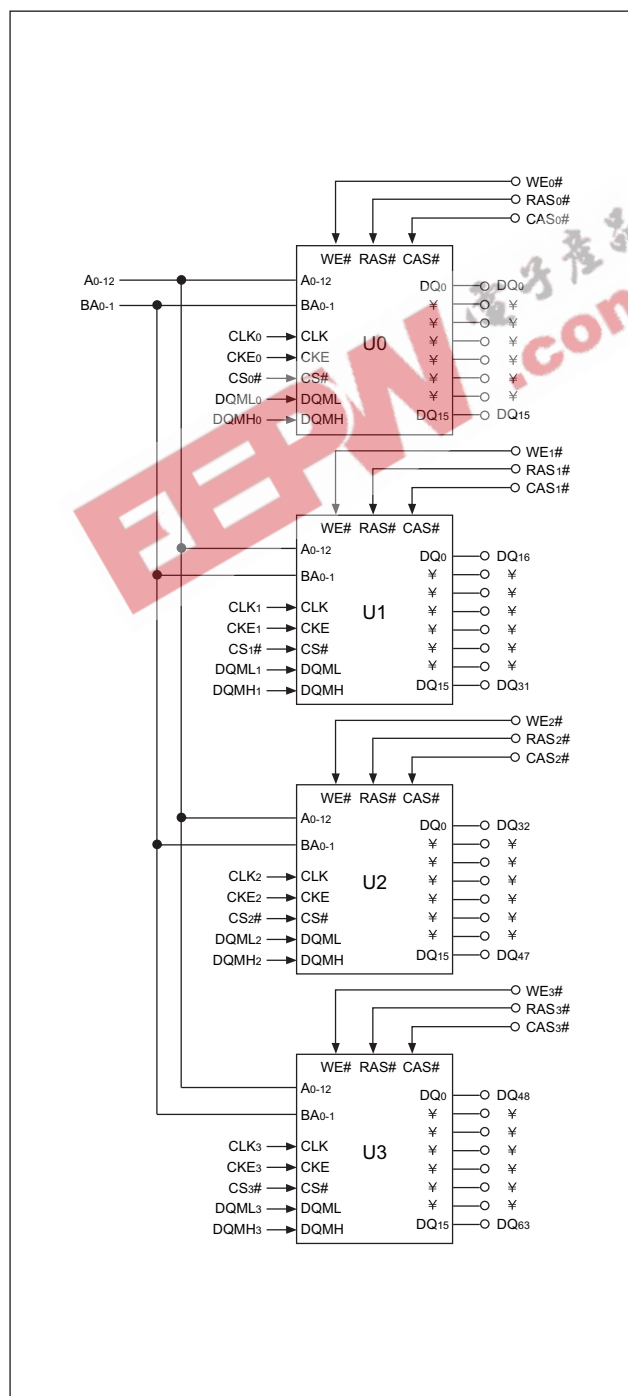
WE0#
RAS0#
CAS0#

A0-12
BA0-1
CLK0
CKE0
CS0#
DQML0
DQMH0

WE# RAS# CAS#
A0-12
BA0-1
CLK
CKE
CS#
DQML
DQMH
U0
DQ0
¥
¥
¥
¥
¥
¥
DQ15

DQ0
¥
¥
¥
¥
¥
¥
DQ15

电子产品
EEPW.com

WE1#
RAS1#
CAS1#

WE# RAS# CAS#
A0-12
BA0-1
CLK1
CKE1
CS1#
DQML1
DQMH1
CLK
CKE
CS#
DQML
DQMH
U1
DQ0
¥
¥
¥
¥
¥
¥
DQ15

DQ16
¥
¥
¥
¥
¥
¥
DQ31

WE2#
RAS2#
CAS2#

WE# RAS# CAS#
A0-12
BA0-1
CLK2
CKE2
CS2#
DQML2
DQMH2
CLK
CKE
CS#
DQML
DQMH
U2
DQ0
¥
¥
¥
¥
¥
¥
DQ15

DQ32
¥
¥
¥
¥
¥
¥
DQ47

WE3#
RAS3#
CAS3#

WE# RAS# CAS#
A0-12
BA0-1
CLK3
CKE3
CS3#
DQML3
DQMH3
CLK
CKE
CS#
DQML
DQMH
U3
DQ0
¥
¥
¥
¥
¥
¥
DQ15

DQ48
¥
¥
¥
¥
¥
¥
DQ63